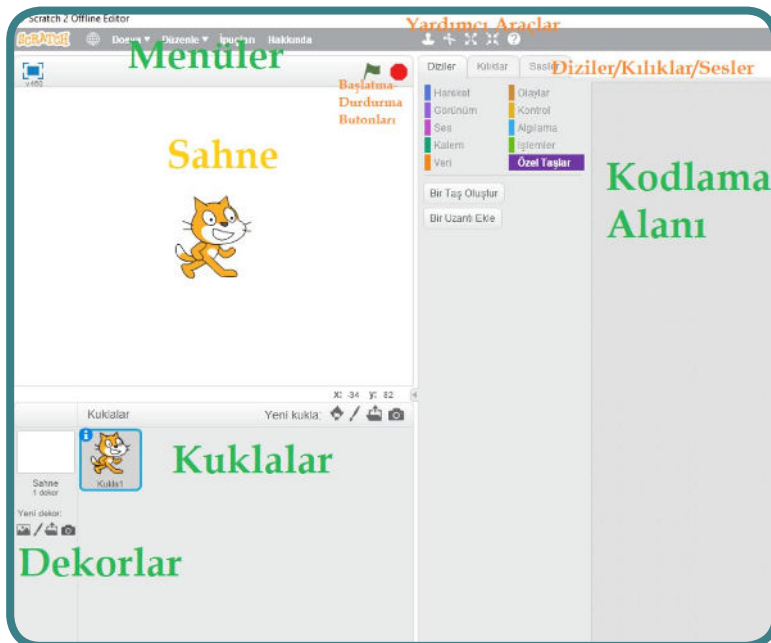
Scratch 2 Offline Editor

SCRATCH Dosya ▾ Düzenle ▾ İpuçları Hakkında

Yardımcı Araçlar

Menüler

v460

Başlatma-Durdurma Butonları

Sahne

Diziler Kılıklar Sesler

Diziler/Kılıklar/Sesler

Hareket
Görünüm
Ses
Kalem
Veri

Olaylar
Kontrol
Algılama
İşlemler
Özel Taşlar

Bir Taş Oluştur

Bir Uzantı Ekle

Kodlama Alanı

x: -34 y: 82

Kuklalar

Yeni kukla:

Kukla1

Kuklalar

Sahne
1 dekor

Yeni dekor:

Dekorlar